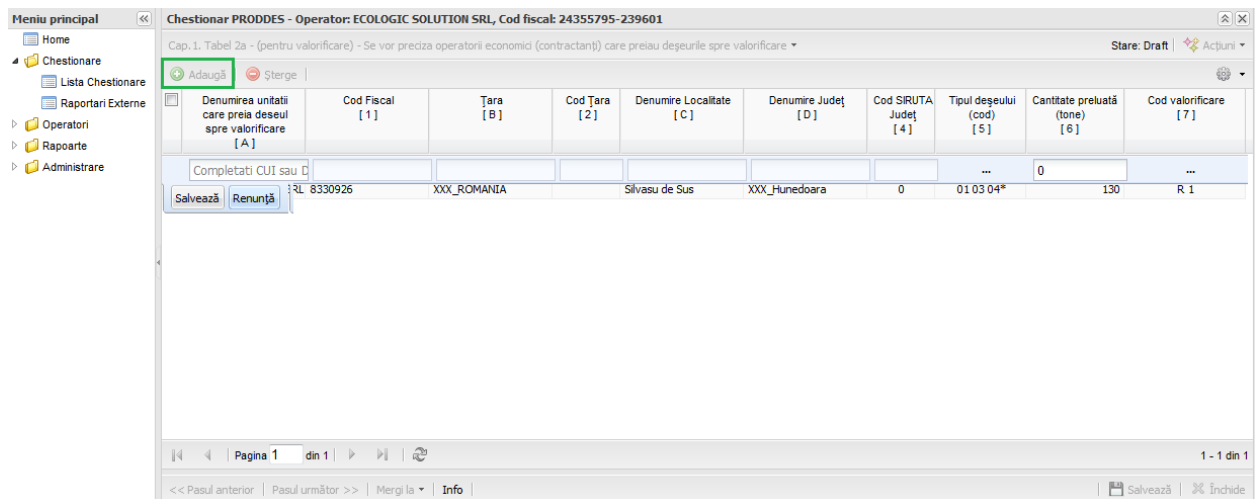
Meniu principal

Home
Chestionare
Lista Chestionare
Raportari Externe
Operatori
Rapoarte
Administrare

Chestionar PRODDES - Operator: ECOLOGIC SOLUTION SRL, Cod fiscal: 24355795-239601

Cap. 1. Tabel 2a - (pentru valorificare) - Se vor preciza operatorii economici (contractanți) care preiau deșeurile spre valorificare

Stare: Draft Acțiuni

Adaugă Șterge

| Denumirea unitatii care preia deseul spre valorificare [A] | Cod Fiscal [1] | Țara [B] | Cod Țara [2] | Denumire Localitate [C] | Denumire Județ [D] | Cod SIRUTA Județ [4] | Tipul deșeului (cod) [5] | Cantitate preluată (tone) [6] | Cod valorificare [7] |
|---|---|---|---|---|---|---|---|---|---|
| Completati CUI sau D | | | | | | | ... | 0 | ... |
| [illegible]RL | 8330926 | XXX_ROMANIA | | Silvasu de Sus | XXX_Hunedoara | 0 | 01 03 04* | 130 | R 1 |

Salvează Renunță

Pagina 1 din 1

1 - 1 din 1

<< Pasul anterior | Pasul următor >> | Mergi la | Info

Salvează Închide